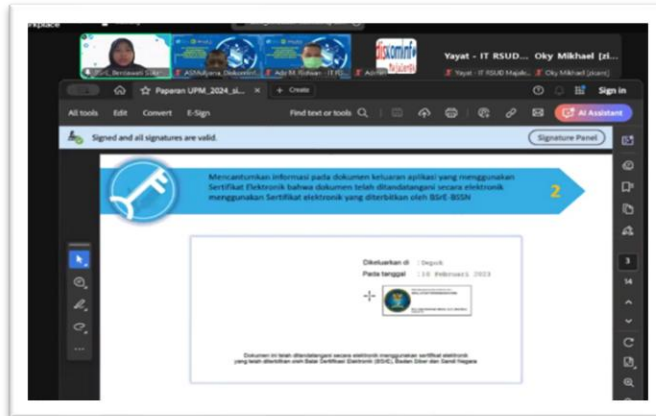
rkspace

BSrE, Bersiawati Sula | ASNAryana, Diskominfo | Adi M. Ridwan - IT R | Admin | diskominfo | Yayat - IT RSUD... | Oky Mikhael [zi...

Yayat - IT RSUD Majalengka | Oky Mikhael [zicare]

Paparan UPM_2024_si... × | + Create | Sign in

All tools | Edit | Convert | E-Sign | Find text or tools | AI Assistant

Signed and all signatures are valid. | Signature Panel

Mencantumkan informasi pada dokumen keluaran aplikasi yang menggunakan Sertifikat Elektronik bahwa dokumen telah ditandatangani secara elektronik menggunakan Sertifikat elektronik yang diterbitkan oleh BSrE-BSSN

2

Dikeluarkan di : Depok
Pada tanggal : 10 Februari 2023

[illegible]

Dokumen ini telah ditandatangani secara elektronik menggunakan sertifikat elektronik yang telah diterbitkan oleh Balai Sertifikasi Elektronik (BSrE), Badan Siber dan Sandi Negara

3
14